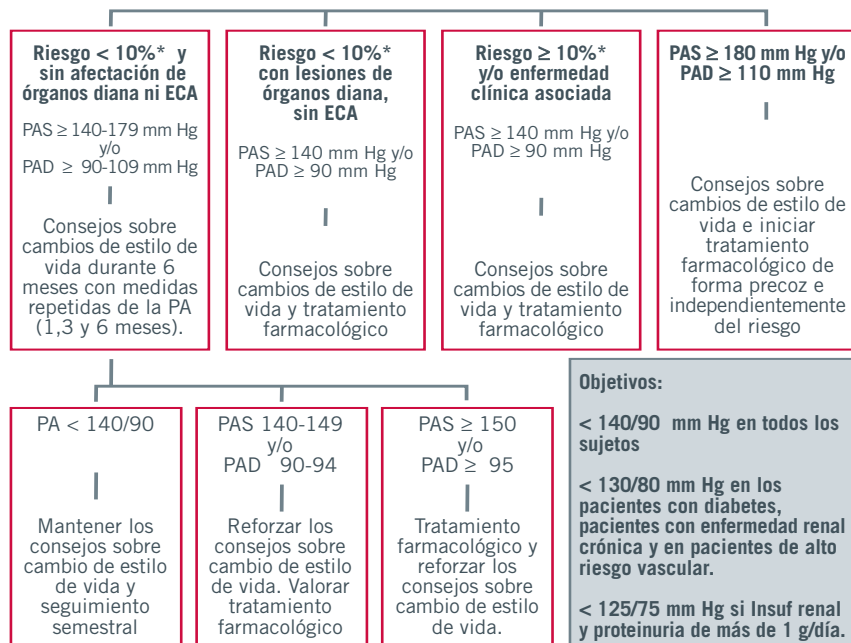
**Riesgo < 10%\* y sin afectación de órganos diana ni ECA**

PAS ≥ 140-179 mm Hg y/o PAD ≥ 90-109 mm Hg

Consejos sobre cambios de estilo de vida durante 6 meses con medidas repetidas de la PA (1,3 y 6 meses).

**Riesgo < 10%\* con lesiones de órganos diana, sin ECA**

PAS ≥ 140 mm Hg y/o PAD ≥ 90 mm Hg

Consejos sobre cambios de estilo de vida y tratamiento farmacológico

**Riesgo ≥ 10%\* y/o enfermedad clínica asociada**

PAS ≥ 140 mm Hg y/o PAD ≥ 90 mm Hg

Consejos sobre cambios de estilo de vida y tratamiento farmacológico

**PAS ≥ 180 mm Hg y/o PAD ≥ 110 mm Hg**

Consejos sobre cambios de estilo de vida e iniciar tratamiento farmacológico de forma precoz e independientemente del riesgo

PA < 140/90

Mantener los consejos sobre cambio de estilo de vida y seguimiento semestral

PAS 140-149 y/o PAD 90-94

Reforzar los consejos sobre cambio de estilo de vida. Valorar tratamiento farmacológico

PAS ≥ 150 y/o PAD ≥ 95

Tratamiento farmacológico y reforzar los consejos sobre cambio de estilo de vida.

**Objetivos:**

**< 140/90 mm Hg en todos los sujetos**

**< 130/80 mm Hg en los pacientes con diabetes, pacientes con enfermedad renal crónica y en pacientes de alto riesgo vascular.**

**< 125/75 mm Hg si Insuf renal y proteinuria de más de 1 g/día.**